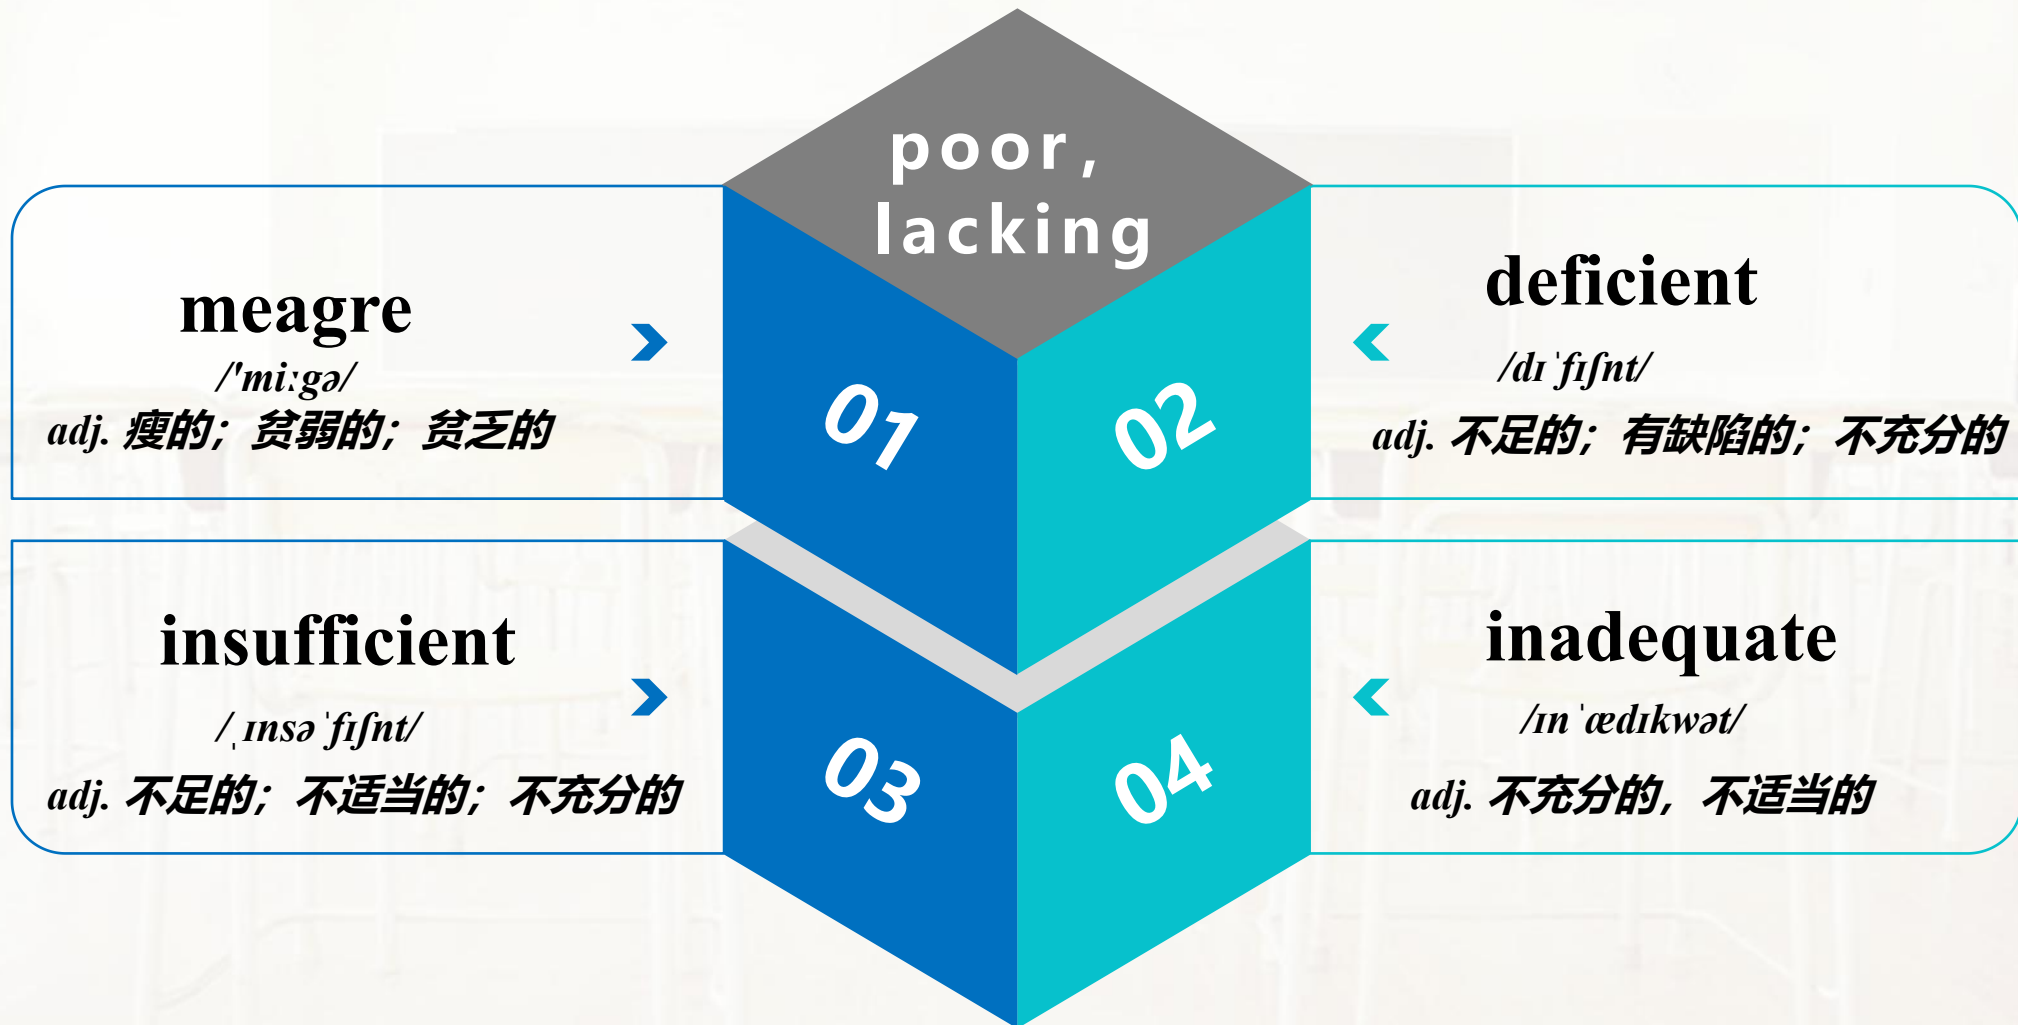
poor, lacking

meagre
/'miːgə/
adj. 瘦的；贫弱的；贫乏的

01

02

deficient
/dɪˈfɪʃnt/
adj. 不足的；有缺陷的；不充分的

insufficient
/ˌɪnsəˈfɪʃnt/
adj. 不足的；不适当的；不充分的

03

04

inadequate
/ɪnˈædɪkwət/
adj. 不充分的，不适当的